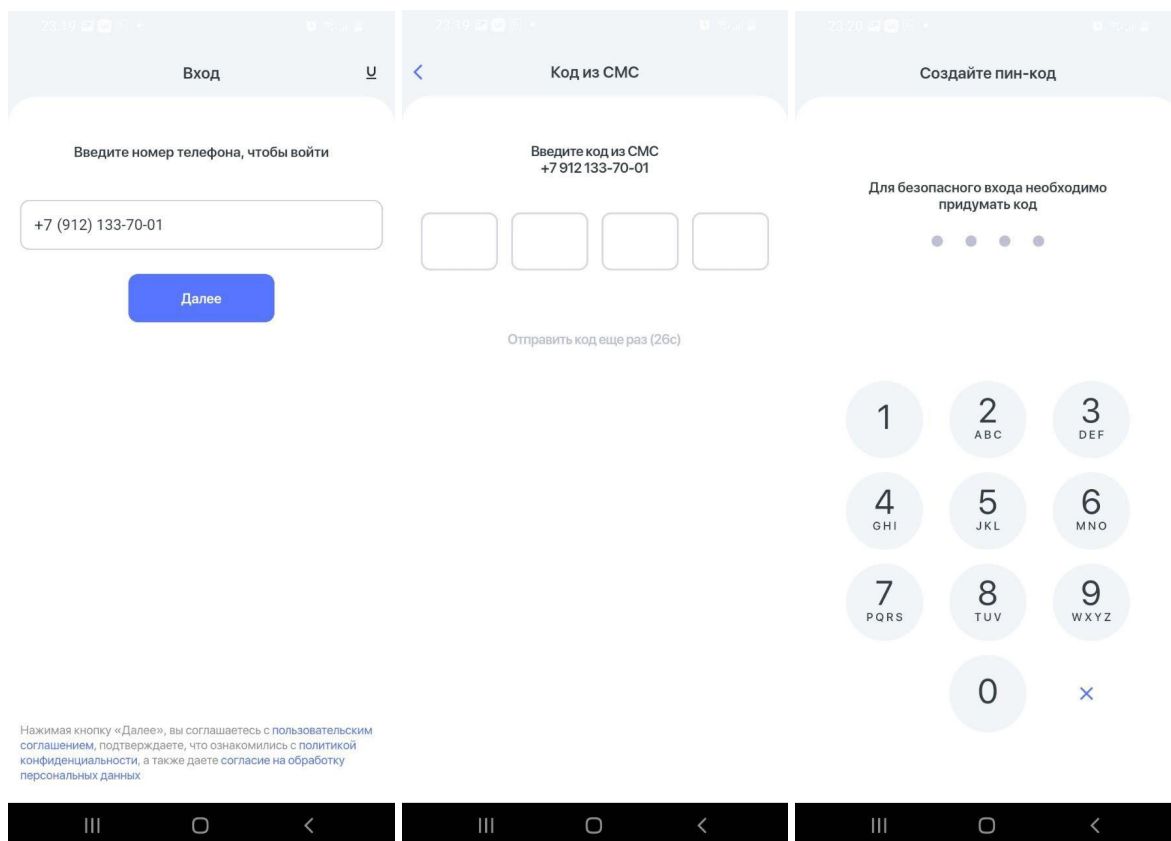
23:19

Вход

Введите номер телефона, чтобы войти

+7 (912) 133-70-01

Далее

Нажимая кнопку «Далее», вы соглашаетесь с пользовательским соглашением, подтверждаете, что ознакомились с политикой конфиденциальности, а также даете согласие на обработку персональных данных

23:19

Код из СМС

Введите код из СМС
+7 912 133-70-01

Отправить код еще раз (26с)

23:20

Создайте пин-код

Для безопасного входа необходимо придумать код

1
2 ABC
3 DEF
4 GHI
5 JKL
6 MNO
7 PQRS
8 TUV
9 WXYZ
0
×